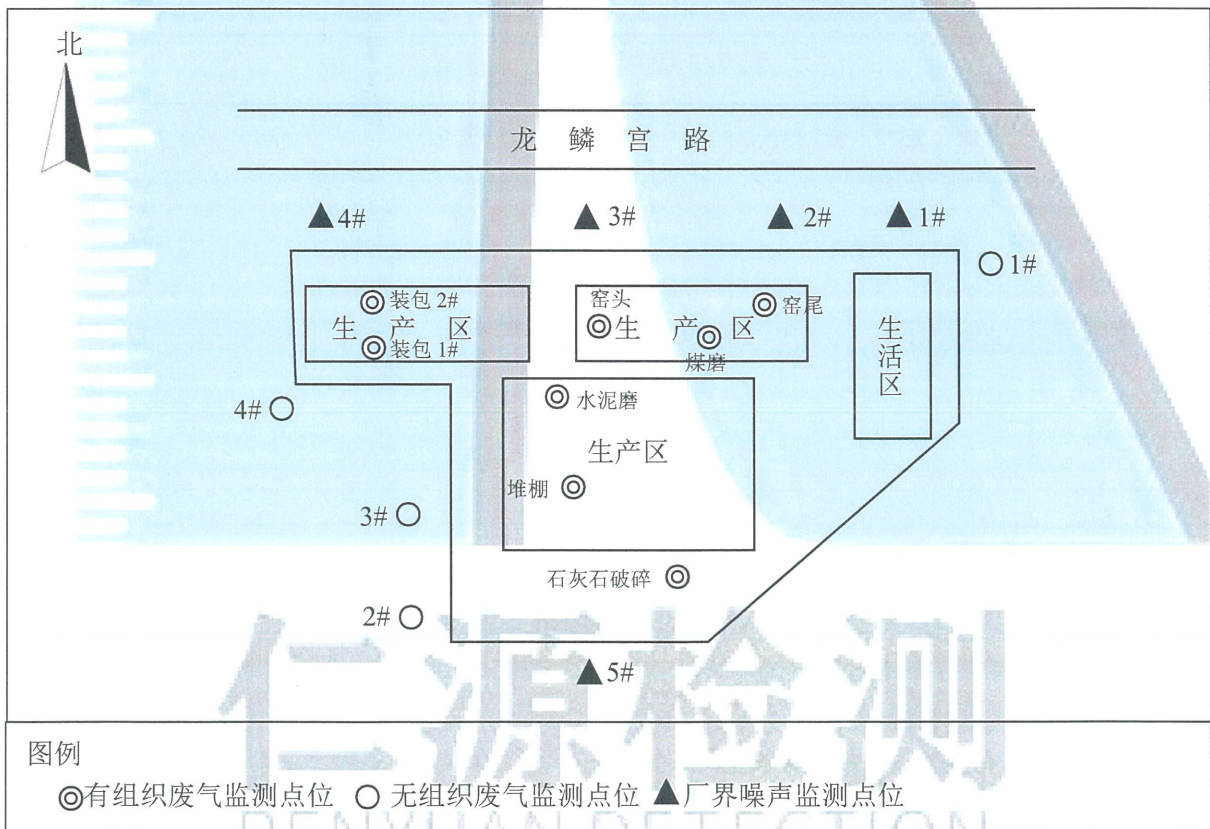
北

龙 鳞 宫 路

▲4# ▲3# ▲2# ▲1#

○1#

◎装包 2#
生 产 区
◎装包 1#

窑头
◎生 产 ◎ 区 ◎窑尾
煤磨

生活区

4# ○

◎水泥磨

生产区

堆棚 ◎

3# ○

石灰石破碎 ◎

2# ○

▲5#

仁源检测

RENYUAN DETECTION

图例
◎有组织废气监测点位 ○ 无组织废气监测点位 ▲厂界噪声监测点位